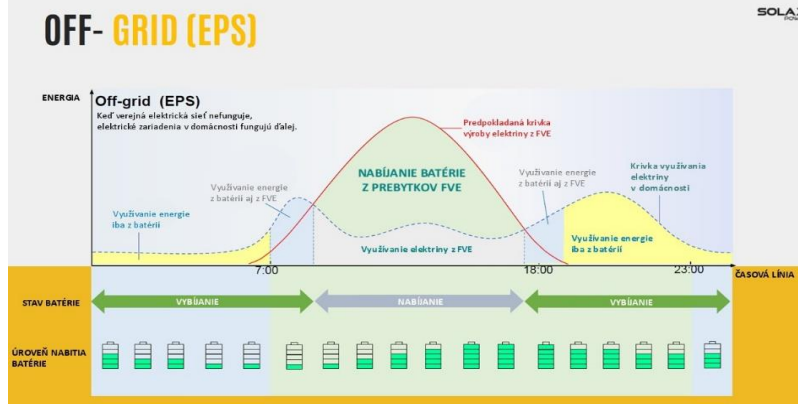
OFF- GRID (EPS)

SOLA

ENERGIA

Off-grid (EPS)
Keď verejná elektrická sieť nefunguje, elektrické zariadenia v domácnosti fungujú ďalej.

Predpokladaná krivka výroby elektriny z FVE

NABÍJANIE BATÉRIE Z PREBYTKOV FVE

Využívanie energie z batérií aj z FVE

Využívanie energie z batérií aj z FVE

Krivka využívania elektriny v domácnosti

Využívanie energie iba z batérií

Využívanie elektriny z FVE

Využívanie energie iba z batérií

7:00

18:00

23:00

ČASOVÁ LÍNIA

STAV BATÉRIE

VYBÍJANIE

NABÍJANIE

VYBÍJANIE

ÚROVEŇ NABITIA BATÉRIE